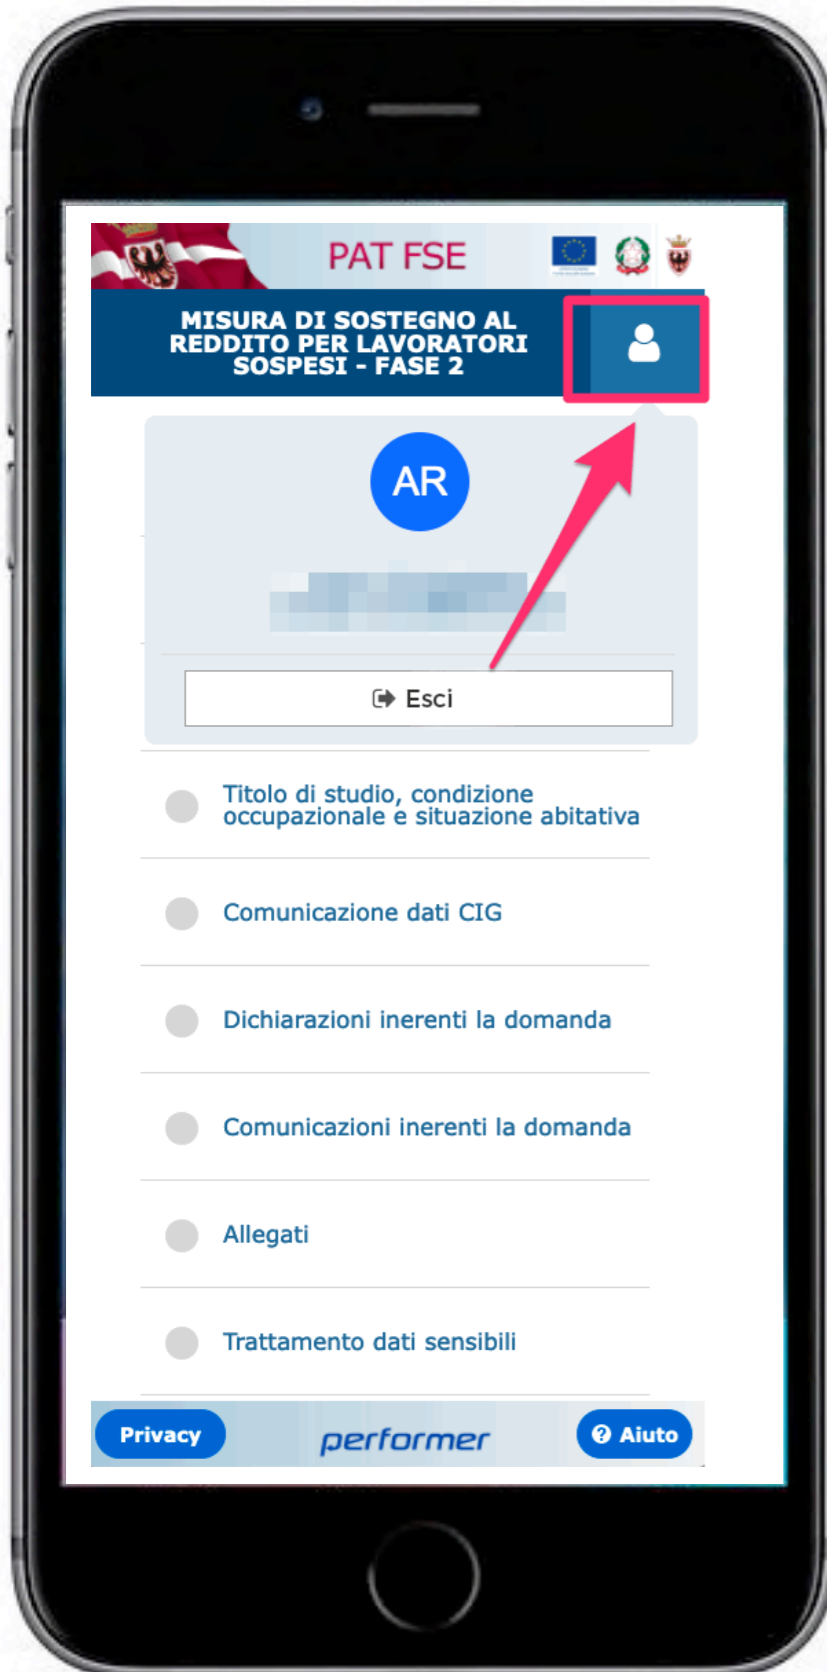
PAT FSE

MISURA DI SOSTEGNO AL REDDITO PER LAVORATORI SOSPESI - FASE 2

AR

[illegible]

Esci

Titolo di studio, condizione occupazionale e situazione abitativa

Comunicazione dati CIG

Dichiarazioni inerenti la domanda

Comunicazioni inerenti la domanda

Allegati

Trattamento dati sensibili

Privacy

performer

Aiuto